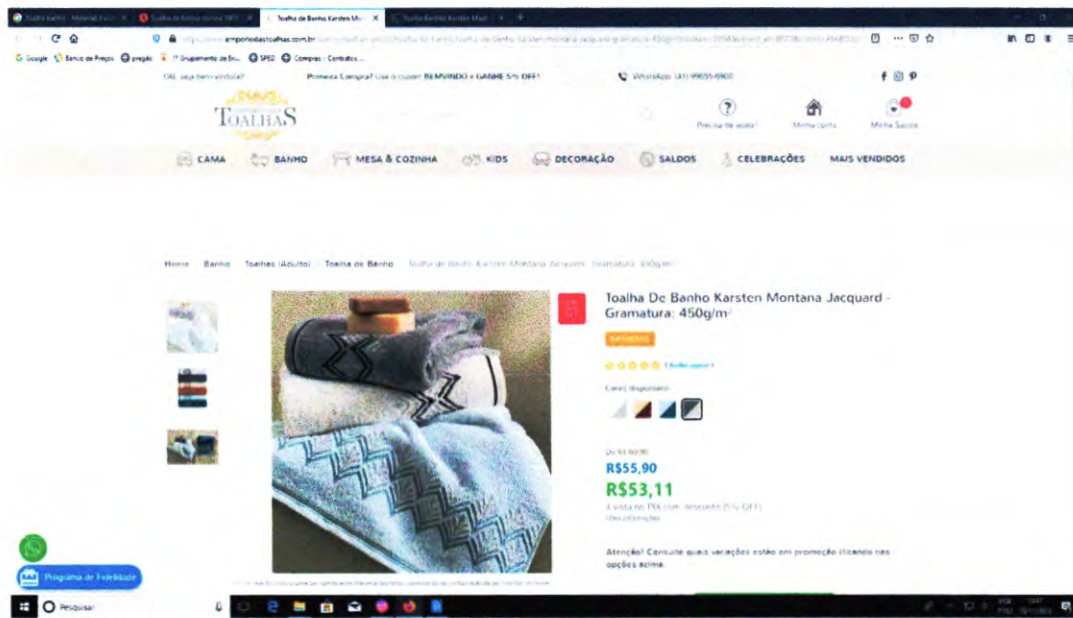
Toalha de Banho Karsten M... ×

emporiodastoalhas.com.br

Google   Banco de Preços   pregão   Grupamento de En...   SPED   Compras - Contratos...

Olá, seja bem-vindo(a)!   Primeira Compra? Use o cupom BEMVINDO e GANHE 5% OFF!   WhatsApp: (41) 99655-6900

TOALHAS

Precisa de ajuda?   Minha conta   Minha Sacola

CAMA   BANHO   MESA & COZINHA   KIDS   DECORAÇÃO   SALDOS   CELEBRAÇÕES   MAIS VENDIDOS

Home / Banho / Toalhas (Adulto) / Toalha de Banho / Toalha de Banho Karsten Montana Jacquard - Gramatura: 450g/m²

Toalha De Banho Karsten Montana Jacquard - Gramatura: 450g/m²

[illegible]

1 Avaliação(s)

Cores disponíveis:

De R$ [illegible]
R$55,90
R$53,11
À vista no PIX com desconto (5% OFF)
Mais informações

Atenção! Consulte quais variações estão em promoção clicando nas opções acima.

Programa de Fidelidade

Pesquisar